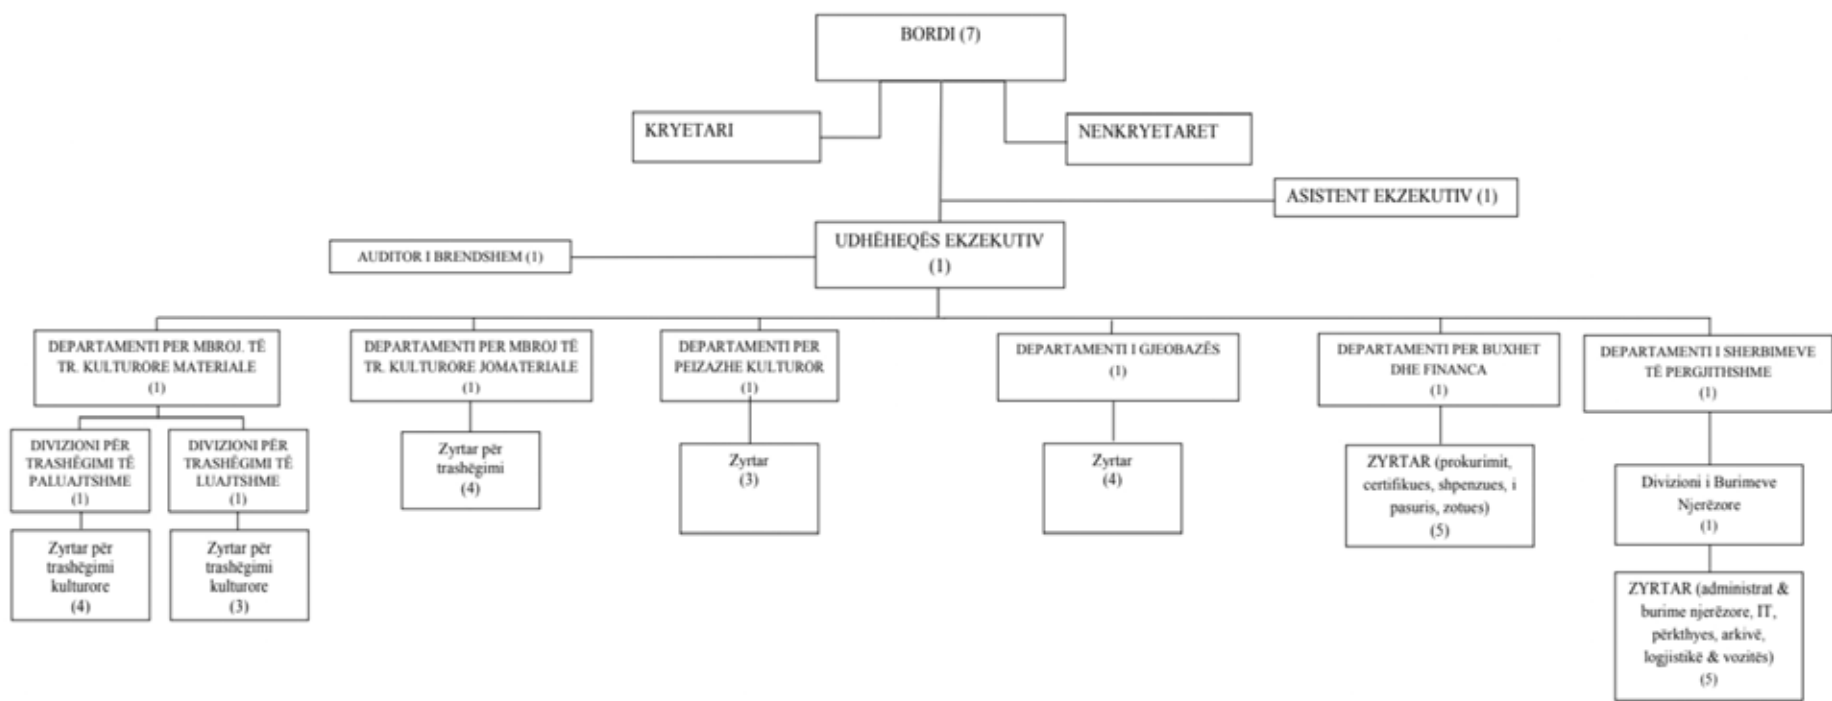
BORDI (7)

KRYETARI

NENKRYETARET

ASISTENT EKZEKUTIV (1)

AUDITOR I BRENDSHEM (1)

UDHËHEQËS EKZEKUTIV (1)

DEPARTAMENTI PER MBROJ. TË TR. KULTURORE MATERIALE (1)

DIVIZIONI PËR TRASHËGIMI TË PALUAJTSHME (1)

Zyrtar për trashëgimi kulturore (4)

DIVIZIONI PËR TRASHËGIMI TË LUAJTSHME (1)

Zyrtar për trashëgimi kulturore (3)

DEPARTAMENTI PER MBROJ TË TR. KULTURORE JOMATERIALE (1)

Zyrtar për trashëgimi (4)

DEPARTAMENTI PER PEIZAZHE KULTUROR (1)

Zyrtar (3)

DEPARTAMENTI I GJEOBAZËS (1)

Zyrtar (4)

DEPARTAMENTI PER BUXHET DHE FINANCA (1)

ZYRTAR (prokurimit, certifikues, shpenzues, i pasuris, zotues) (5)

DEPARTAMENTI I SHERBIMEVE TË PERGJITHSHME (1)

Divizioni i Burimeve Njerëzore (1)

ZYRTAR (administrat & burime njerëzore, IT, përkthyes, arkivë, logjistikë & vozitës) (5)